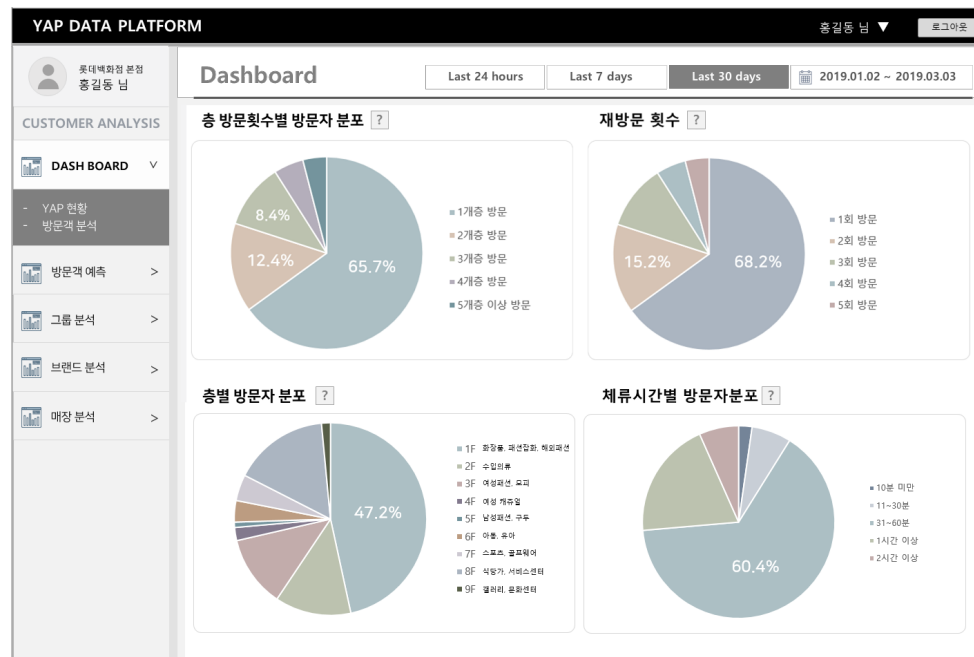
YAP DATA PLATFORM

홍길동 님 ▼

로그아웃

롯데백화점 본점
홍길동 님

CUSTOMER ANALYSIS

DASH BOARD V

- YAP 현황
- 방문객 분석

방문객 예측 >

그룹 분석 >

브랜드 분석 >

매장 분석 >

Dashboard

Last 24 hours

Last 7 days

Last 30 days

2019.01.02 ~ 2019.03.03

층 방문횟수별 방문자 분포 ?

8.4%

12.4%

65.7%

1개층 방문
2개층 방문
3개층 방문
4개층 방문
5개층 이상 방문

재방문 횟수 ?

15.2%

68.2%

1회 방문
2회 방문
3회 방문
4회 방문
5회 방문

층별 방문자 분포 ?

47.2%

1F 화장품, 패션잡화, 해외패션
2F 수입의류
3F 여성패션, 모피
4F 여성 캐쥬얼
5F 남성패션, 구두
6F 아동, 유아
7F 스포츠, 골프웨어
8F 식당가, 서비스센터
9F 갤러리, 문화센터

체류시간별 방문자분포 ?

60.4%

10분 미만
11~30분
31~60분
1시간 이상
2시간 이상